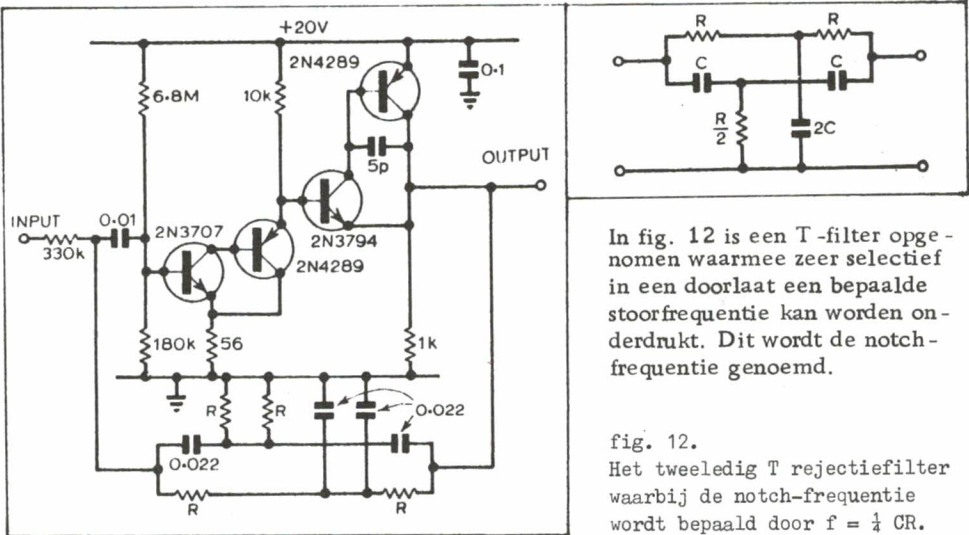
+20V

2N4289

0·1

6·8M

10k

5p

OUTPUT

INPUT

0·01

2N3707

2N3794

330k

2N4289

180k

56

1k

R

R

0·022

0·022

R

R

R

R

C

C

$\frac{R}{2}$

2C

In fig. 12 is een T-filter opgenomen waarmee zeer selectief in een doorlaat een bepaalde stoorfrequentie kan worden onderdrukt. Dit wordt de notchfrequentie genoemd.

fig. 12.
Het tweeledig T rejectiefilter waarbij de notch-frequentie wordt bepaald door f = $\frac{1}{4}$ CR.